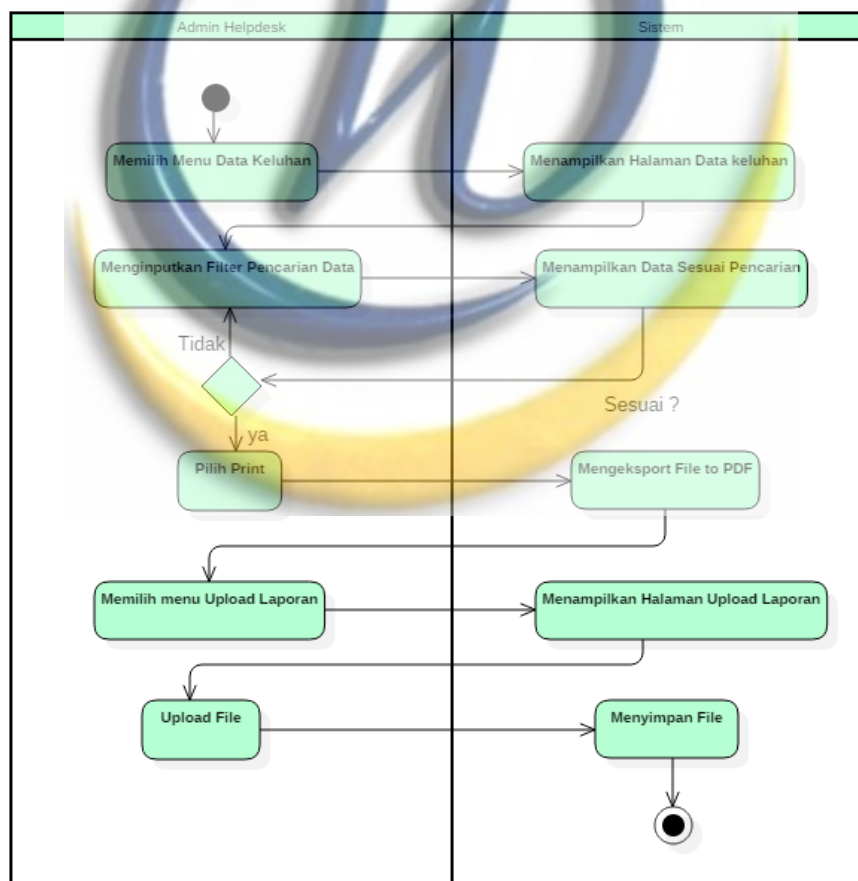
Admin Helpdesk

Sistem

Memilih Menu Data Keluhan

Menampilkan Halaman Data keluhan

Menginputkan Filter Pencarian Data

Menampilkan Data Sesuai Pencarian

Tidak

Sesuai ?

ya

Pilih Print

Mengeksport File to PDF

Memilih menu Upload Laporan

Menampilkan Halaman Upload Laporan

Upload File

Menyimpan File